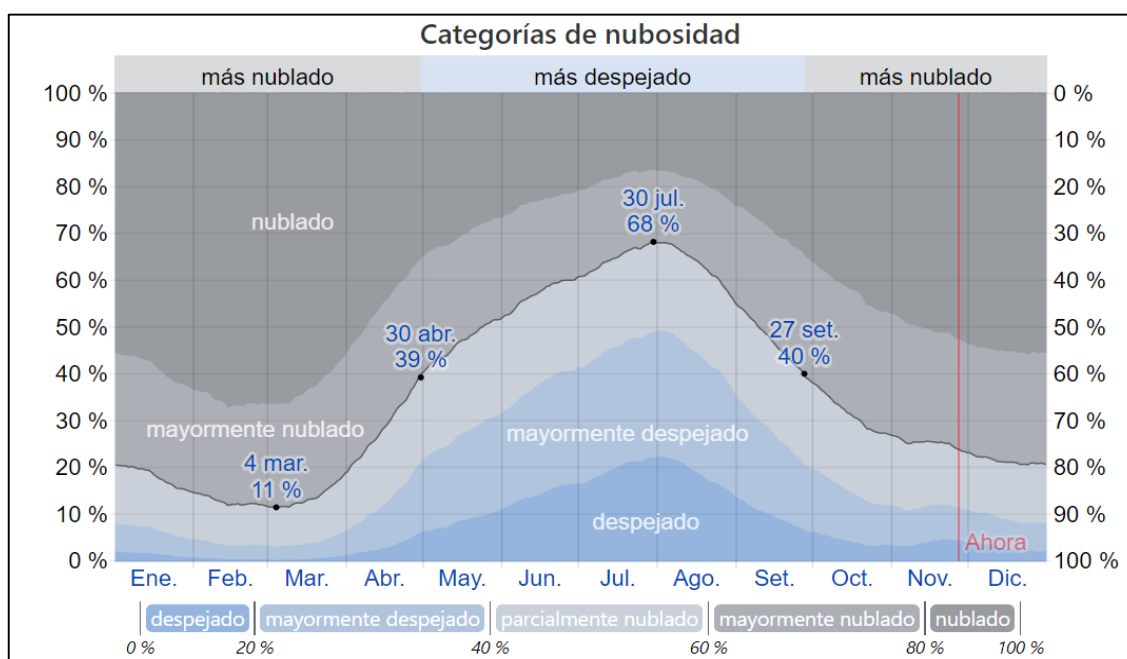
Categorías de nubosidad

más nublado | más despejado | más nublado

100 %
90 %
80 %
70 %
60 %
50 %
40 %
30 %
20 %
10 %
0 %

0 %
10 %
20 %
30 %
40 %
50 %
60 %
70 %
80 %
90 %
100 %

nublado

30 jul.
68 %

30 abr.
39 %

27 set.
40 %

mayormente nublado

mayormente despejado

4 mar.
11 %

despejado

Ahora

Ene. Feb. Mar. Abr. May. Jun. Jul. Ago. Set. Oct. Nov. Dic.

despejado | mayormente despejado | parcialmente nublado | mayormente nublado | nublado

0 % 20 % 40 % 60 % 80 % 100 %